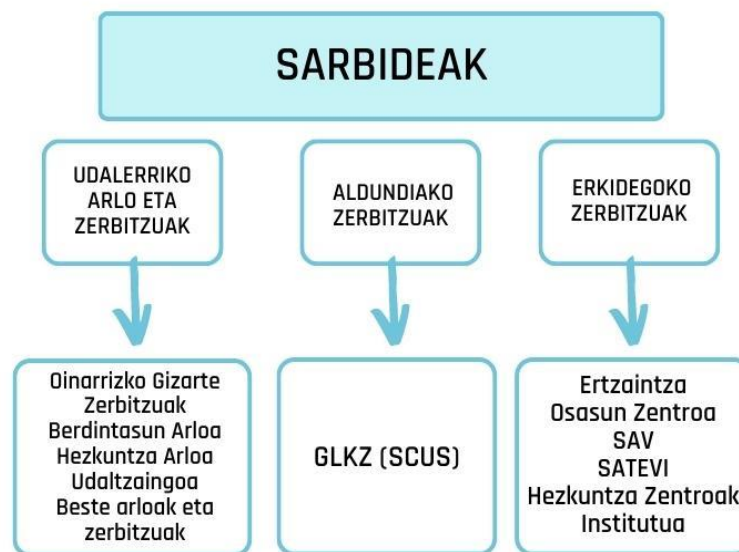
SARBIDEAK

UDALERRIKO ARLO ETA ZERBITZUAK

ALDUNDIAKO ZERBITZUAK

ERKIDEGOKO ZERBITZUAK

Oinarrizko Gizarte Zerbitzuak
Berdintasun Arloa
Hezkuntza Arloa
Udaltzaingoa
Beste arloak eta zerbitzuak

GLKZ (SCUS)

Ertzaintza
Osasun Zentroa
SAV
SATEVI
Hezkuntza Zentroak
Institutua